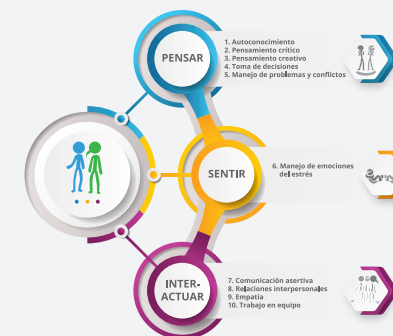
PENSAR

1. Autoconocimiento
2. Pensamiento crítico
3. Pensamiento creativo
4. Toma de decisiones
5. Manejo de problemas y conflictos

SENTIR

6. Manejo de emociones del estrés

INTER-
ACTUAR

7. Comunicación asertiva
8. Relaciones interpersonales
9. Empatía
10. Trabajo en equipo